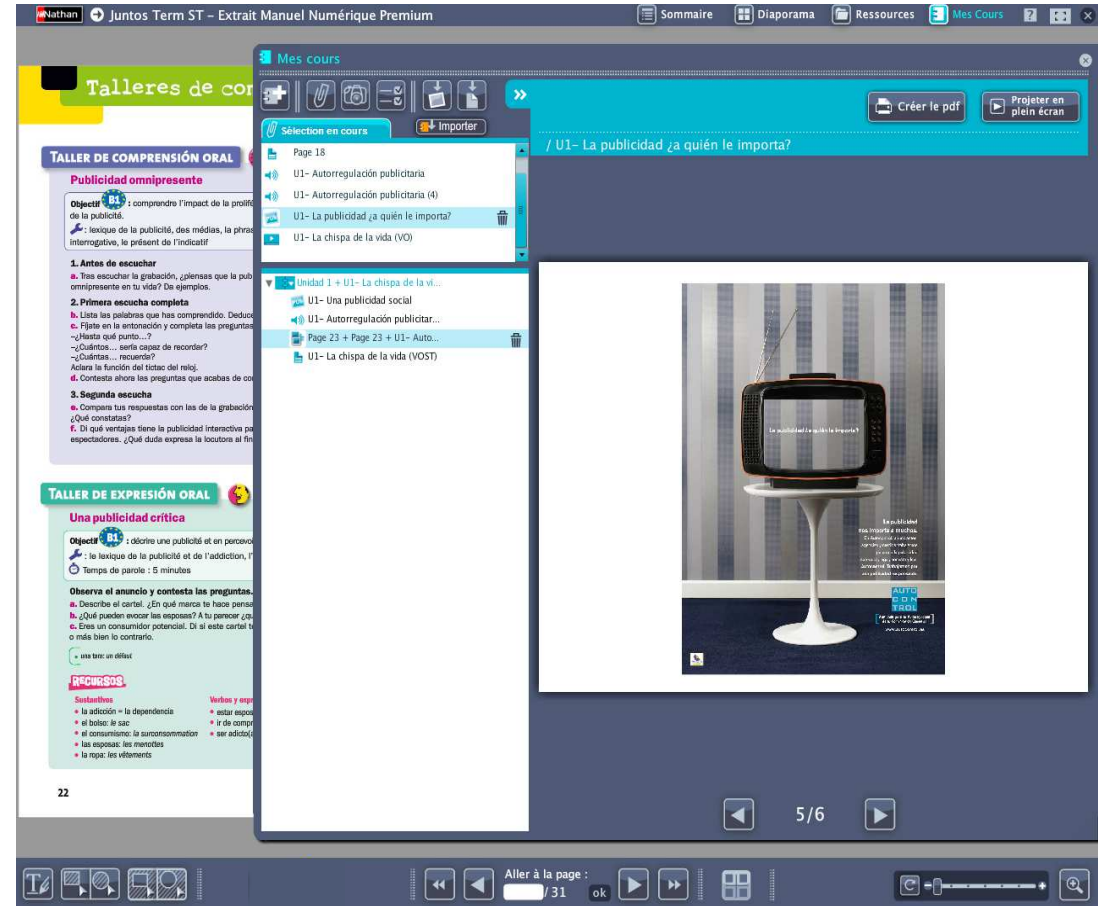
Nathan Juntos Term ST – Extrait Manuel Numérique Premium

Sommaire Diaporama Ressources Mes Cours

Talleres de co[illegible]

TALLER DE COMPRENSIÓN ORAL

Publicidad omnipresente

Objectif B1 : comprendre l'impact de la prolif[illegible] de la publicité.

: lexique de la publicité, des médias, la phras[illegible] interrogative, le présent de l'indicatif

1. Antes de escuchar

a. Tras escuchar la grabación, ¿piensas que la pub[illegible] omnipresente en tu vida? Da ejemplos.

2. Primera escucha completa

b. Lista las palabras que has comprendido. Deduc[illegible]

c. Fíjate en la entonación y completa las preguntas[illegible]

–¿Hasta qué punto...?

–¿Cuántos... sería capaz de recordar?

–¿Cuántas... recuerda?

Aclara la función del tictac del reloj.

d. Contesta ahora las preguntas que acabas de co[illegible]

3. Segunda escucha

e. Compara tus respuestas con las de la grabació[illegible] ¿Qué constatas?

f. Di qué ventajas tiene la publicidad interactiva pa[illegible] espectadores. ¿Qué duda expresa la locutora al fi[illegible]

TALLER DE EXPRESIÓN ORAL

Una publicidad crítica

Objectif B1 : décrire une publicité et en percevo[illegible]

: le lexique de la publicité et de l'addiction, l'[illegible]

Temps de parole : 5 minutes

Observa el anuncio y contesta las preguntas.

a. Describe el cartel. ¿En qué marca te hace pensa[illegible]

b. ¿Qué pueden evocar las esposas? A tu parecer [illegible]

c. Eres un consumidor potencial. Di si este cartel t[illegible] o más bien lo contrario.

• una tara: un défaut

RECURSOS

Sustantivos

• la adicción = la dependencia
• el bolso: le sac
• el consumismo: la surconsommation
• las esposas: les menottes
• la ropa: les vêtements

Verbos y exp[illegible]

• estar espo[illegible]
• ir de compr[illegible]
• ser adicto([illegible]

22

Mes cours

Sélection en cours

Importer

Page 18
U1- Autorregulación publicitaria
U1- Autorregulación publicitaria (4)
U1- La publicidad ¿a quién le importa?
U1- La chispa de la vida (VO)

Unidad 1 + U1- La chispa de la vi...
U1- Una publicidad social
U1- Autorregulación publicitar...
Page 23 + Page 23 + U1- Auto...
U1- La chispa de la vida (VOST)

Créer le pdf

Projeter en plein écran

/ U1- La publicidad ¿a quién le importa?

La publicidad ¿a quién le importa?

La publicidad nos importa a muchos. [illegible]

AUTO CON TROL

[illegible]

5/6

Aller à la page : /31 ok